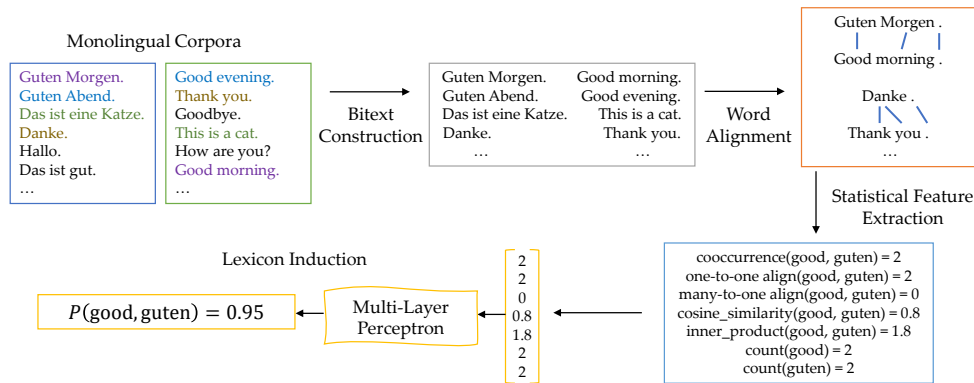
Monolingual Corpora

Guten Morgen.
Guten Abend.
Das ist eine Katze.
Danke.
Hallo.
Das ist gut.
…

Good evening.
Thank you.
Goodbye.
This is a cat.
How are you?
Good morning.
…

Bitext Construction

Guten Morgen. Good morning.
Guten Abend. Good evening.
Das ist eine Katze. This is a cat.
Danke. Thank you.
… …

Word Alignment

Guten Morgen .
Good morning .

Danke .
Thank you .
…

Statistical Feature Extraction

cooccurrence(good, guten) = 2
one-to-one align(good, guten) = 2
many-to-one align(good, guten) = 0
cosine_similarity(good, guten) = 0.8
inner_product(good, guten) = 1.8
count(good) = 2
count(guten) = 2

2
2
0
0.8
1.8
2
2

Multi-Layer Perceptron

Lexicon Induction

$P(\text{good}, \text{guten}) = 0.95$